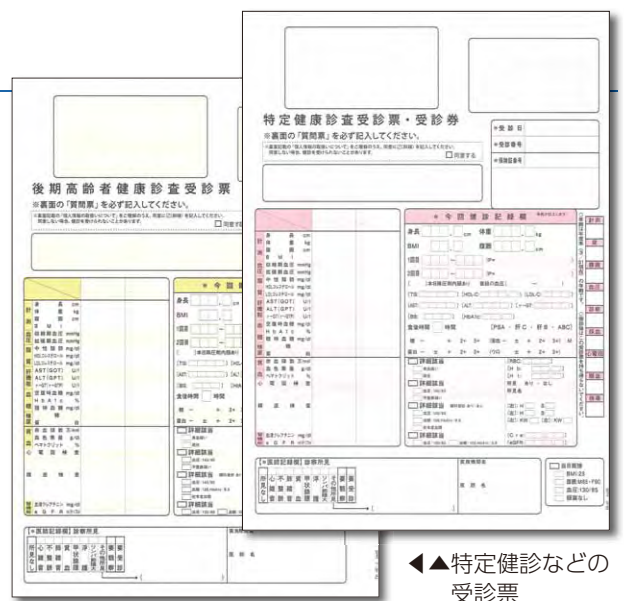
特定健康診査受診票・受診券
※裏面の「質問票」を必ず記入してください。

□同意する

＊受診日
＊受診番号
＊保険者番号

＊今回健診記録欄

身長 cm 体重 kg
BMI 腹囲 cm

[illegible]

ヘモグロビン
HbA1c
空腹時血糖

BMI 25
血圧 130/85

後期高齢者健康診査受診票
※裏面の「質問票」を必ず記入してください。

□同意する

＊今回健

身長
BMI
1回目
2回目

AST(GOT)
ALT(GPT)
γ-GT

HbA1c

食後時間 時間

詳細該当

ヘマトクリット

心電図検査

眼底検査

詳細該当

血清クレアチニン
eGFR

[健診記録欄] 診察所見

心不全
不整脈
高血圧
糖尿病

医療機関名

医師名

◀▲特定健診などの受診票